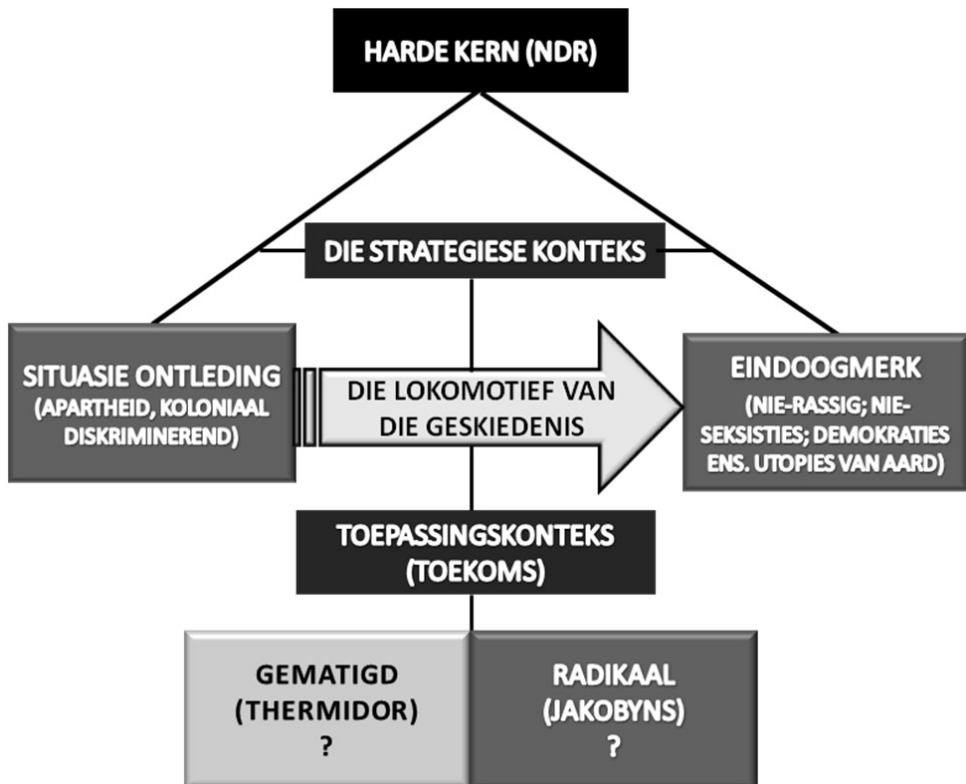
HARDE KERN (NDR)

DIE STRATEGIESE KONTEKS

SITUASIE ONTLEDING (APARTHEID, KOLONIAAL DISKRIMINEREND)

DIE LOKOMOTIEF VAN DIE GESKIEDENIS

EINDOOGMERK (NIE-RASSIG; NIE-SEKSISTIES; DEMOKRATIES ENS. UTOPIES VAN AARD)

TOEPASSINGSKONTEKS (TOEKOMS)

GEMATIGD (THERMIDOR) ?

RADIKAAL (JAKOBYNS) ?